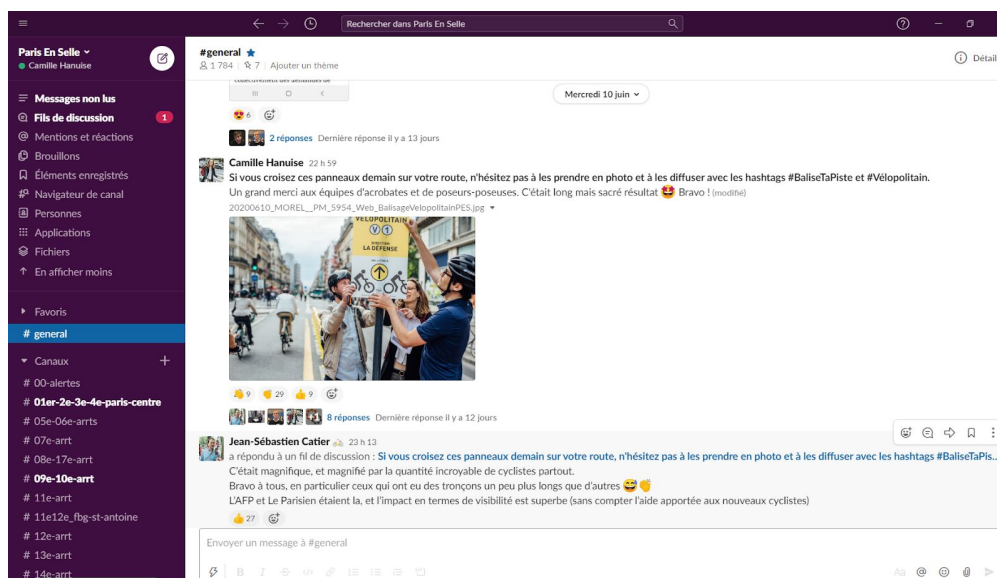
Rechercher dans Paris En Selle

Paris En Selle
Camille Hanuise

Messages non lus
Fils de discussion 1
Mentions et réactions
Brouillons
Éléments enregistrés
Navigateur de canal
Personnes
Applications
Fichiers
En afficher moins

Favoris
# general

Canaux
# 00-alertes
# 01er-2e-3e-4e-paris-centre
# 05e-06e-arrts
# 07e-arrt
# 08e-17e-arrt
# 09e-10e-arrt
# 11e-arrt
# 11e12e_fbg-st-antoine
# 12e-arrt
# 13e-arrt
# 14e-arrt

#general
1 784 | 7 | Ajouter un thème
Détail

Mercredi 10 juin

6

2 réponses Dernière réponse il y a 13 jours

Camille Hanuise 22 h 59
Si vous croisez ces panneaux demain sur votre route, n'hésitez pas à les prendre en photo et à les diffuser avec les hashtags #BaliseTaPiste et #Vélopolitain.
Un grand merci aux équipes d'acrobates et de poseurs-poseuses. C'était long mais sacré résultat Bravo ! (modifié)
20200610_MOREL__PM_5954_Web_BalisageVelopolitainPES.jpg

VÉLOPOLITAIN
V1
DIRECTION LA DÉFENSE

9 29 9

8 réponses Dernière réponse il y a 12 jours

Jean-Sébastien Catier 23 h 13
a répondu à un fil de discussion : Si vous croisez ces panneaux demain sur votre route, n'hésitez pas à les prendre en photo et à les diffuser avec les hashtags #BaliseTaPis...
C'était magnifique, et magnifié par la quantité incroyable de cyclistes partout.
Bravo à tous, en particulier ceux qui ont eu des tronçons un peu plus longs que d'autres
L'AFP et Le Parisien étaient la, et l'impact en termes de visibilité est superbe (sans compter l'aide apportée aux nouveaux cyclistes)
27

Envoyer un message à #general
Aa